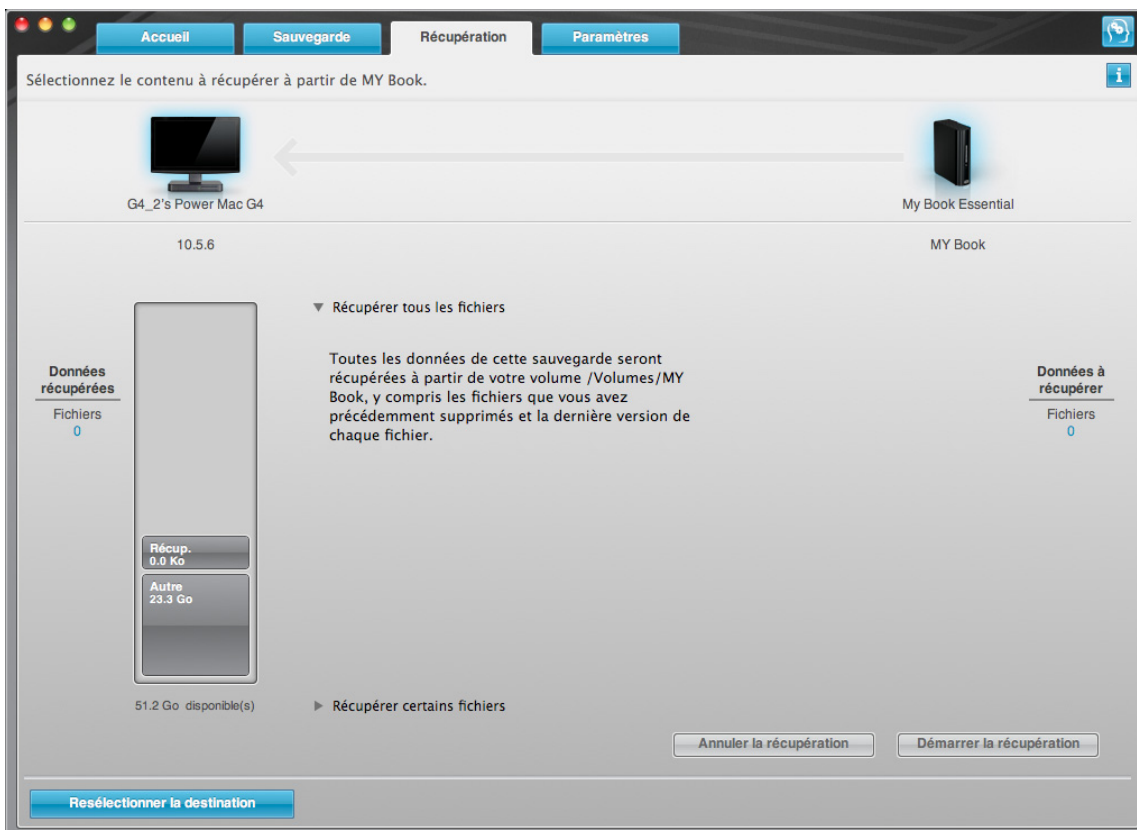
Accueil Sauvegarde Récupération Paramètres

Sélectionnez le contenu à récupérer à partir de MY Book.

G4_2's Power Mac G4

My Book Essential

10.5.6

MY Book

▼ Récupérer tous les fichiers

Données récupérées
Fichiers
0

Toutes les données de cette sauvegarde seront récupérées à partir de votre volume /Volumes/MY Book, y compris les fichiers que vous avez précédemment supprimés et la dernière version de chaque fichier.

Données à récupérer
Fichiers
0

Récup.
0.0 Ko

Autre
23.3 Go

51.2 Go disponible(s)

▶ Récupérer certains fichiers

Annuler la récupération

Démarrer la récupération

Resélectionner la destination